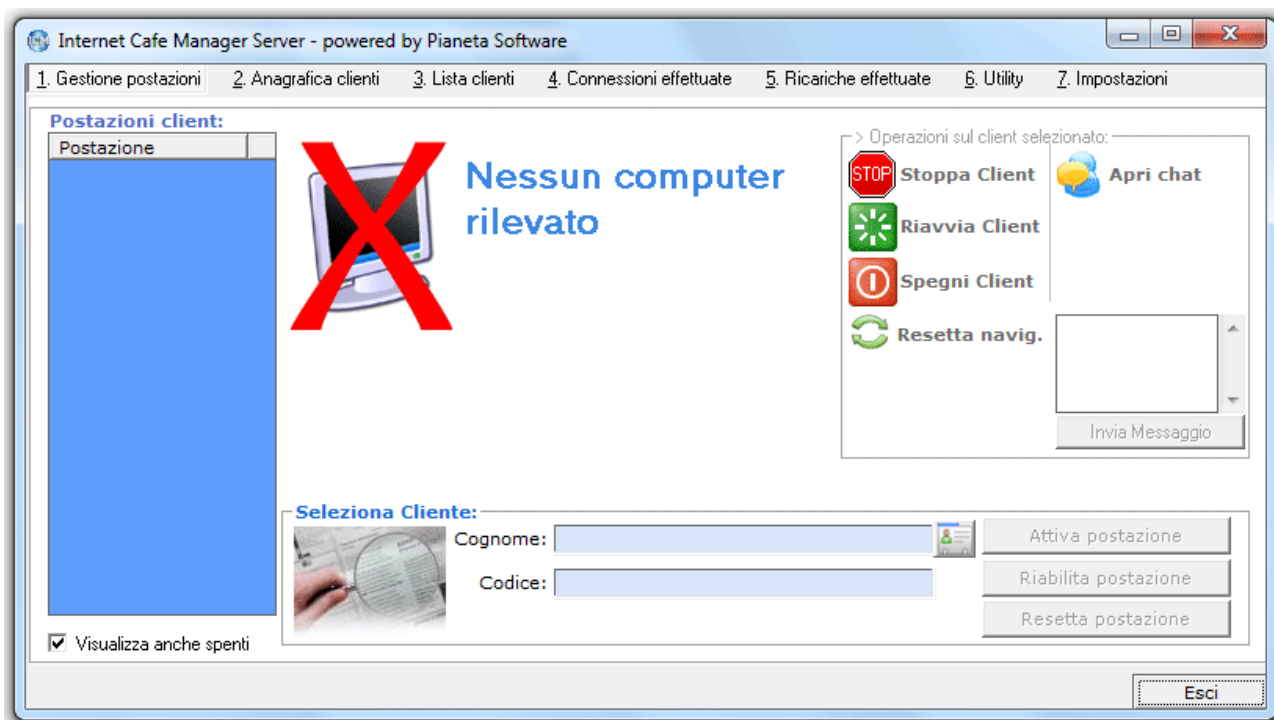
Internet Cafe Manager Server - powered by Pianeta Software

1. Gestione postazioni 2. Anagrafica clienti 3. Lista clienti 4. Connessioni effettuate 5. Ricariche effettuate 6. Utility 7. Impostazioni

Postazioni client:

| Postazione | |
|---|---|

Nessun computer rilevato

> Operazioni sul client selezionato:

STOP Stoppa Client

Apri chat

Riavvia Client

Spegni Client

Resetta navig.

Invia Messaggio

Seleziona Cliente:

Cognome:

Codice:

Attiva postazione

Riabilita postazione

Resetta postazione

Visualizza anche spenti

Esci